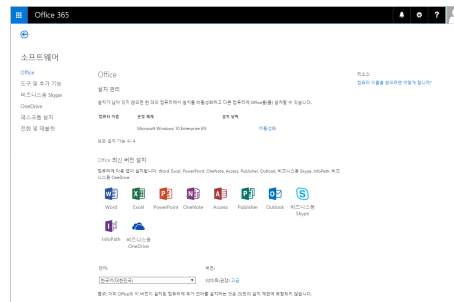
Office 365

소프트웨어

Office
도구 및 추가 기능
비즈니스용 Skype
OneDrive
데스크톱 설치
전화 및 태블릿

Office

설치 관리

설치가 남아 있지 않으면 한 대의 컴퓨터에서 설치를 비활성화하고 다른 컴퓨터에 Office를(를) 설치할 수 있습니다.

| 컴퓨터 이름 | 운영 체제 | 정적 설치 |
|---|---|---|
| | Microsoft Windows 10 Enterprise 8% | 비활성화 |

남은 설치 가능 수: 4

Office 최신 버전 설치

컴퓨터에 다음 앱이 설치됩니다. Word, Excel, PowerPoint, OneNote, Access, Publisher, Outlook, 비즈니스용 Skype, InfoPath, 비즈니스용 OneDrive

Word Excel PowerPoint OneNote Access Publisher Outlook 비즈니스용 Skype

InfoPath 비즈니스용 OneDrive

언어:
한국어(대한민국)

버전:
32비트(권장) 고급

참고: 이미 Office의 이 버전이 설치된 컴퓨터에 추가 언어를 설치하는 것은 이전 설치 개수에 포함되지 않습니다.

리소스
컴퓨터 이름을 찾으려면 어떻게 합니까?